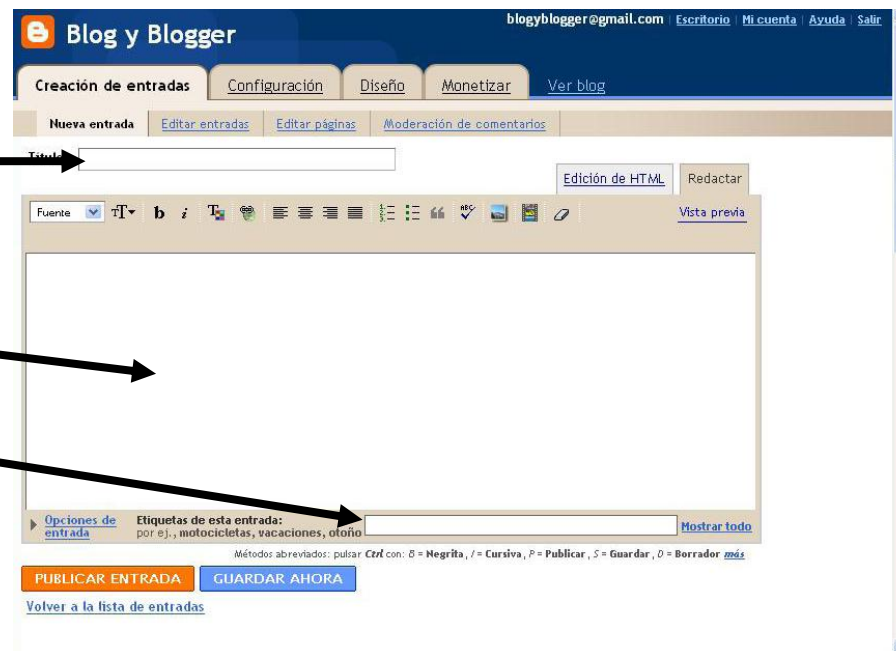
Blog y Blogger

blogyblogger@gmail.com | Escritorio | Mi cuenta | Ayuda | Salir

Creación de entradas | Configuración | Diseño | Monetizar | Ver blog

Nueva entrada | Editar entradas | Editar páginas | Moderación de comentarios

Título:

Edición de HTML | Redactar

Fuente | b | i | Vista previa

Opciones de entrada | Etiquetas de esta entrada: por ej., motocicletas, vacaciones, otoño | Mostrar todo

Métodos abreviados: pulsar Ctrl con: B = Negrita, I = Cursiva, P = Publicar, S = Guardar, D = Borrador más

PUBLICAR ENTRADA | GUARDAR AHORA

Volver a la lista de entradas